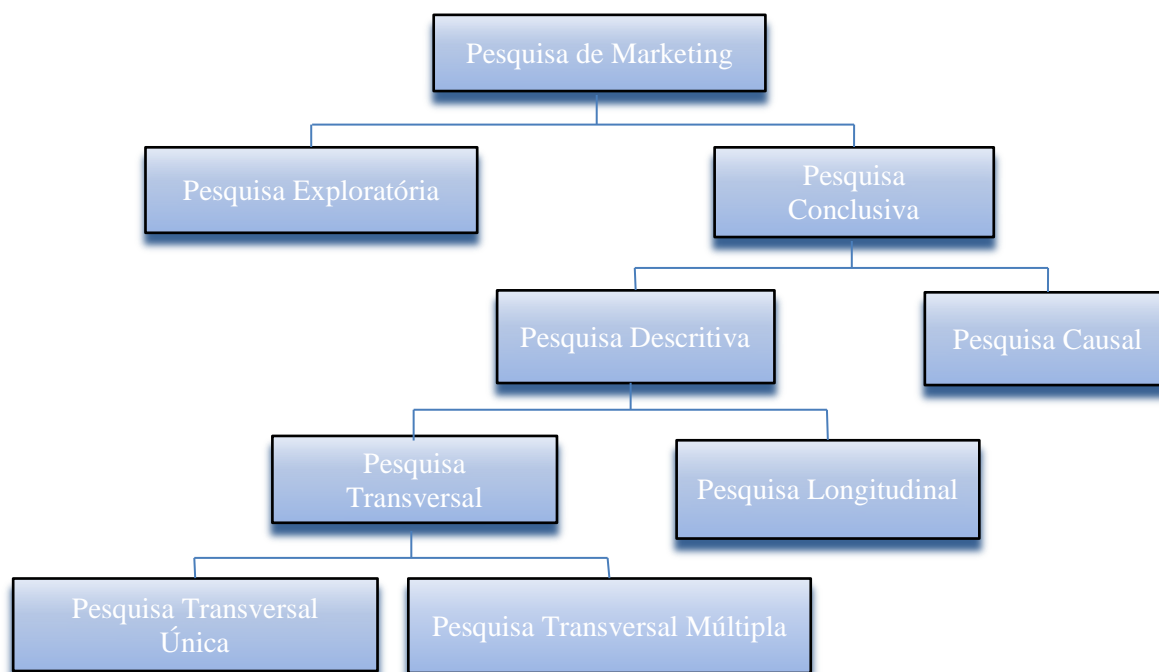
Pesquisa de Marketing

Pesquisa Exploratória

Pesquisa Conclusiva

Pesquisa Descritiva

Pesquisa Causal

Pesquisa Transversal

Pesquisa Longitudinal

Pesquisa Transversal Única

Pesquisa Transversal Múltipla